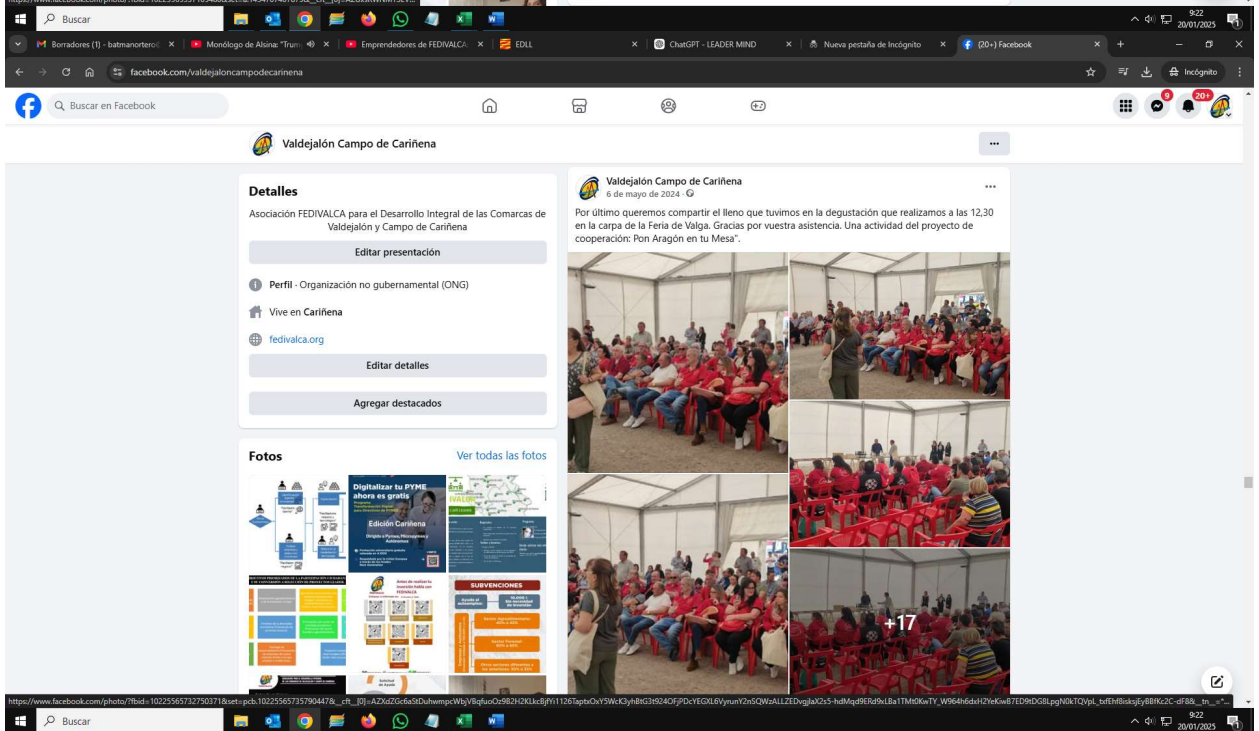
Buscar

9:22
20/01/2025

Borradores (1) - batmanortero | Monólogo de Alsina: "Trum | Emprendedores de FEDIVALCA | EDLL | ChatGPT - LEADER MIND | Nueva pestaña de Incógnito | (20+) Facebook

facebook.com/valdejaloncampodecarinena

Incógnito

Buscar en Facebook

9

20+

Valdejalón Campo de Cariñena

...

Detalles

Asociación FEDIVALCA para el Desarrollo Integral de las Comarcas de Valdejalón y Campo de Cariñena

Editar presentación

Perfil · Organización no gubernamental (ONG)

Vive en Cariñena

fedivalca.org

Editar detalles

Agregar destacados

Fotos

Ver todas las fotos

Digitalizar tu PYME ahora es gratis

Edición Cariñena

SUBVENCIONES

Valdejalón Campo de Cariñena
6 de mayo de 2024 ·

...

Por último queremos compartir el lleno que tuvimos en la degustación que realizamos a las 12,30 en la carpa de la Feria de Valga. Gracias por vuestra asistencia. Una actividad del proyecto de cooperación: Pon Aragón en tu Mesa".

+17

https://www.facebook.com/photo/?fbid=1022556573275037&set=pcb.1022556573579044&__cft__[0]=AZXdZGc6a5tDuhwmpcWbjVBqfuoOz982H2KLkcBjYi1126TaptxOxY5WcK3yhBtG3t924OFjPDcYEGXL6VyrunY2nSQWzALLZEDvgjlaX2s5-hdMqd9ERd9xLBa1TMt0KwTY_W964h6dxH2YeKiwB7ED9tDG8LpgN0kTQVpL_txfEhf8isksjEyBBfKc2C-dF8&__tn__=*...

Buscar

9:22
20/01/2025